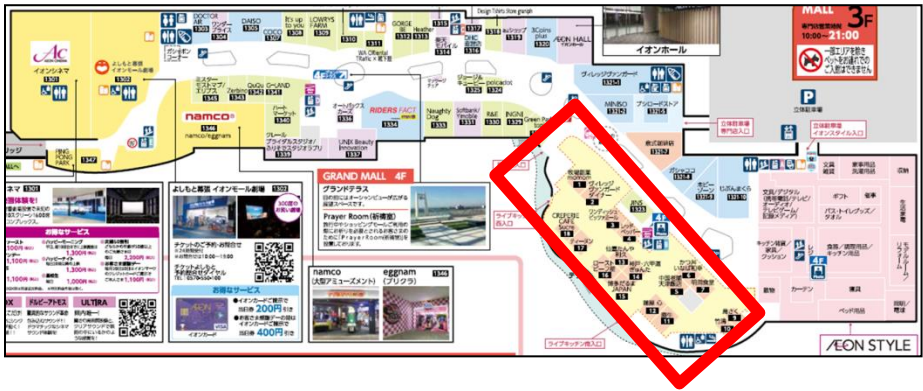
Ac
イオンシネマ
よしもと劇場 イオンモール劇場
DOCTOR AIR 1305
ワンダープライス 1306
DAISO 1307
COCO 1308
It's up to you 1309
LOWRYS FARM 1310
GORGE 1313
Heather 1314
Design Tshirts Store graniph 1315
3Coins plus 1320
ÆON HALL
イオンホール
3F
専門店街営業時間
10:00～21:00
ガシャポンのデパート
1301
1311
WA Official Tシャツ専門
1312
ミスターミニット
1335
Zerbino 1333
QoQu 1332
G-LAND 1331
4F
ヴィレッジヴァンガード 1322
ブリーズ 1324
MINISO 1321
ブックオフストア 1325
namco 1346
namco/eggnam
RIDERS FACT 1334
Naughty Dog 1333
Softbank/Ymobile 1328
INGNI 1326
Green Parks 1327
グレール ブライダルスタジオ 1339
UNIX Beauty Innovation 1338
PING PONG PARK 1347
よしもと劇場 イオンモール劇場 1302
GRAND MALL 4F
グランドテラス
Prayer Room (祈祷室)
お得なサービス
DOLBY ATMOS
ULTRA
namco (大型アミューズメント)
eggnam (プリクラ)
1346
イオンカード
200円
400円
JINS
CREPERIE CAFE
ライブキッチン西入口
ライブキッチン北入口
立体駐車場 専門店入口
立体駐車場 イオンスタイル入口
ÆON STYLE
文具 雑貨
家事用品 生活雑貨
収納
ポット
寝具
文具/デジタル
キッチン雑貨/食器
インテリア
食器/調理用品/キッチン用品
カーテン
寝具
ベッド売場
ペット用品
ねずみまくら 1321
P